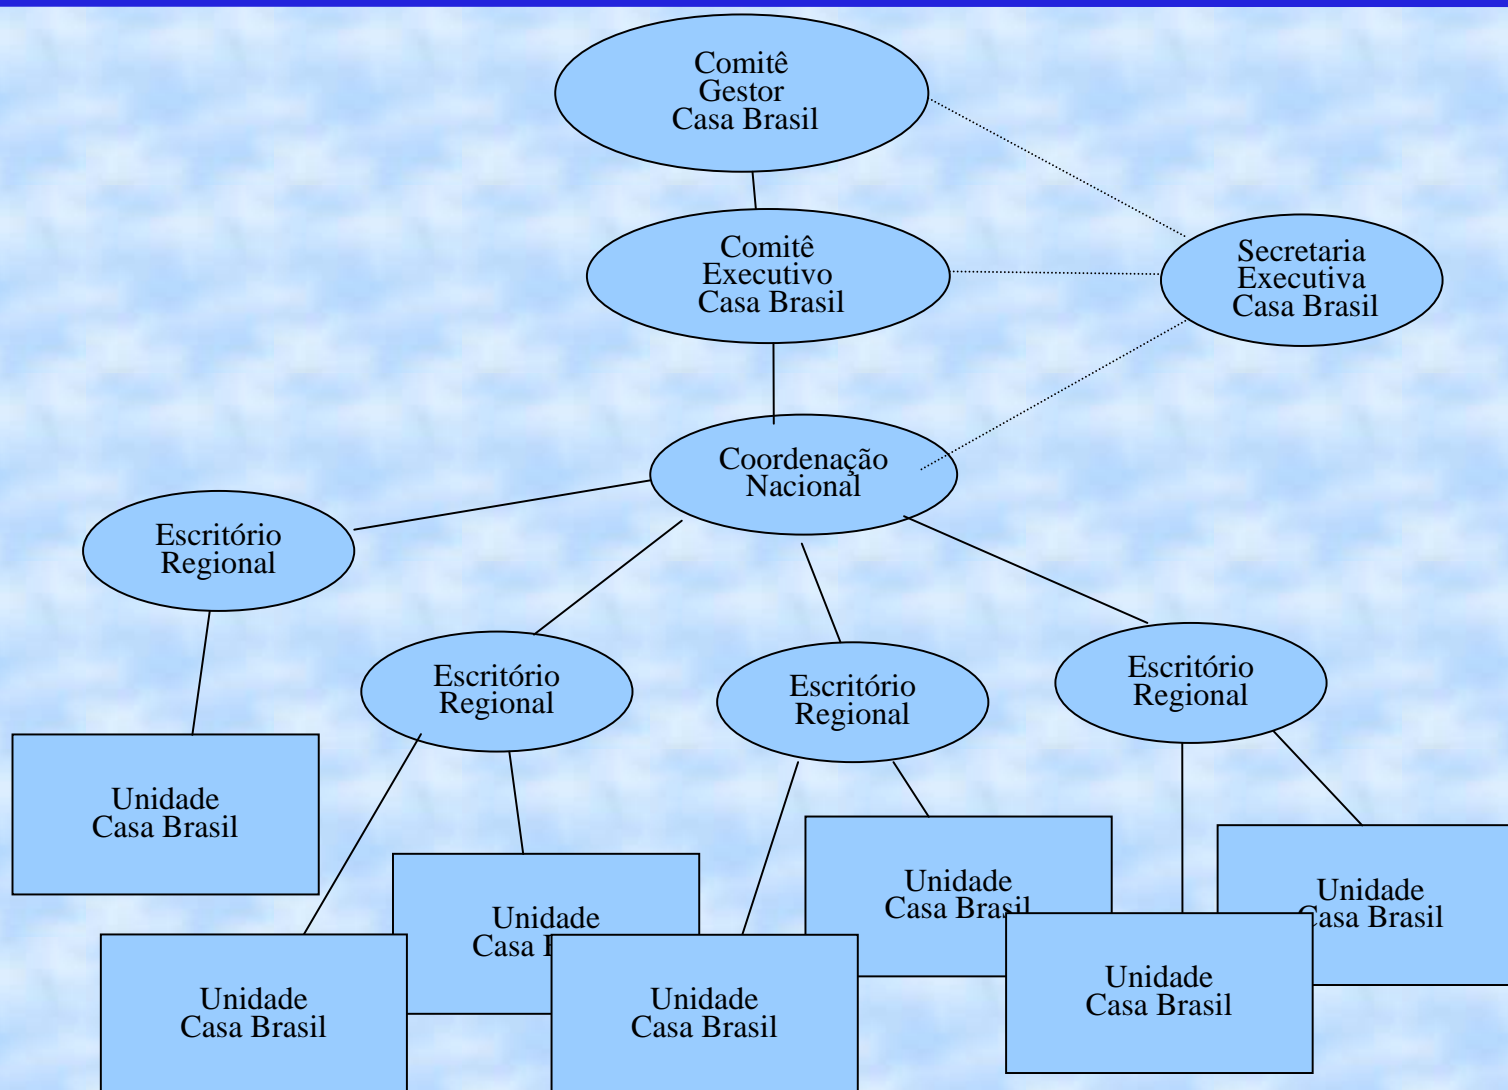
Comitê Gestor Casa Brasil

Comitê Executivo Casa Brasil

Secretaria Executiva Casa Brasil

Coordenação Nacional

Escritório Regional

Escritório Regional

Escritório Regional

Escritório Regional

Unidade Casa Brasil

Unidade Casa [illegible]

Unidade Casa Bra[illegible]

Unidade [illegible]asa Brasil

Unidade Casa Brasil

Unidade Casa Brasil

Unidade Casa Brasil